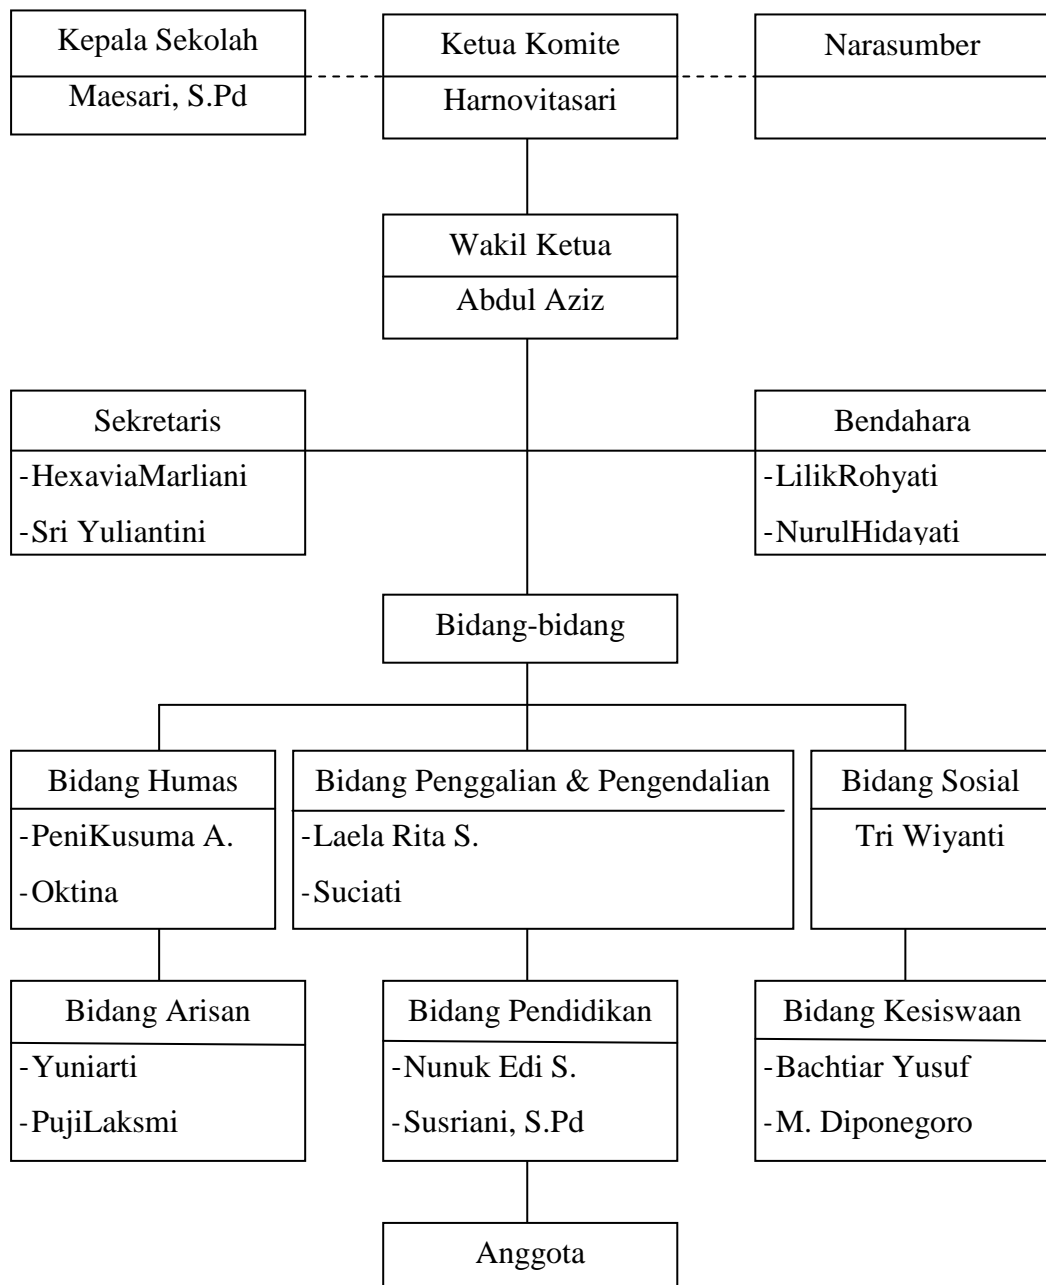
Kepala Sekolah
Maesari, S.Pd

Ketua Komite
Harnovitasari

Narasumber

Wakil Ketua
Abdul Aziz

Sekretaris
-HexaviaMarliani
-Sri Yuliantini

Bendahara
-LilikRohyati
-NurulHidayati

Bidang-bidang

Bidang Humas
-PeniKusuma A.
-Oktina

Bidang Penggalian & Pengendalian
-Laela Rita S.
-Suciati

Bidang Sosial
Tri Wiyanti

Bidang Arisan
-Yuniarti
-PujiLaksmi

Bidang Pendidikan
-Nunuk Edi S.
-Susriani, S.Pd

Bidang Kesiswaan
-Bachtiar Yusuf
-M. Diponegoro

Anggota